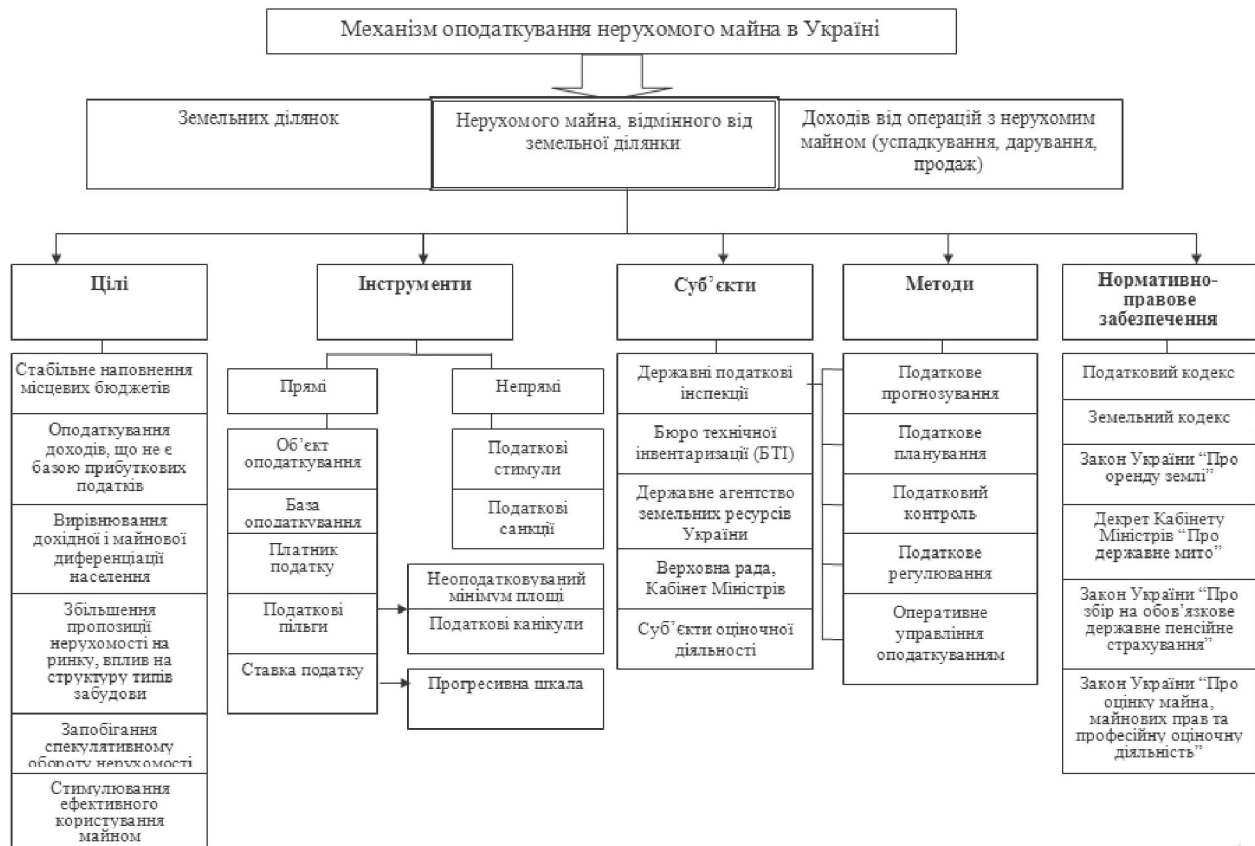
Механізм оподаткування нерухомого майна в Україні

Земельних ділянок

Нерухомого майна, відмінного від земельної ділянки

Доходів від операцій з нерухомим майном (успадкування, дарування, продаж)

Цілі

Стабільне наповнення місцевих бюджетів

Оподаткування доходів, що не є базою прибуткових податків

Вирівнювання дохідної і майнової диференціації населення

Збільшення пропозиції нерухомості на ринку, вплив на структуру типів забудови

Запобігання спекулятивному обороту нерухомості

Стимулювання ефективного користування майном

Інструменти

Прямі

Об'єкт оподаткування

База оподаткування

Платник податку

Податкові пільги

Ставка податку

Непрямі

Податкові стимули

Податкові санкції

Неоподатковуваний мінімум площі

Податкові канікули

Прогресивна шкала

Суб'єкти

Державні податкові інспекції

Бюро технічної інвентаризації (БТІ)

Державне агентство земельних ресурсів України

Верховна рада, Кабінет Міністрів

Суб'єкти оціночної діяльності

Методи

Податкове прогнозування

Податкове планування

Податковий контроль

Податкове регулювання

Оперативне управління оподаткуванням

Нормативно-правове забезпечення

Податковий кодекс

Земельний кодекс

Закон України "Про оренду землі"

Декрет Кабінету Міністрів "Про державне мито"

Закон України "Про збір на обов'язкове державне пенсійне страхування"

Закон України "Про оцінку майна, майнових прав та професійну оціночну діяльність"